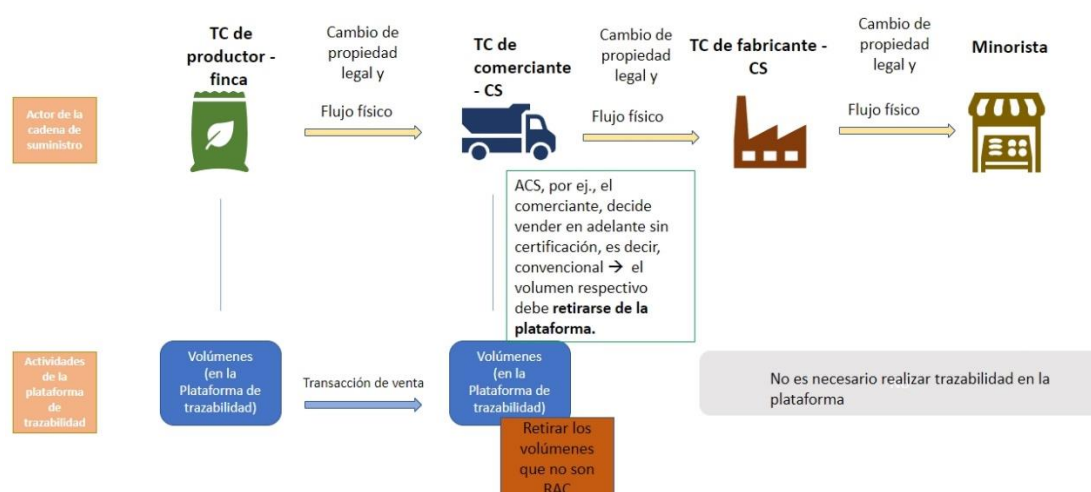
Actor de la cadena de suministro

TC de productor - finca

Cambio de propiedad legal y

Flujo físico

TC de comerciante - CS

Cambio de propiedad legal y

Flujo físico

TC de fabricante - CS

Cambio de propiedad legal y

Flujo físico

Minorista

ACS, por ej., el comerciante, decide vender en adelante sin certificación, es decir, convencional → el volumen respectivo debe **retirarse de la plataforma.**

Actividades de la plataforma de trazabilidad

Volúmenes (en la Plataforma de trazabilidad)

Transacción de venta

Volúmenes (en la Plataforma de trazabilidad)

Retirar los volúmenes que no son RAC

No es necesario realizar trazabilidad en la plataforma